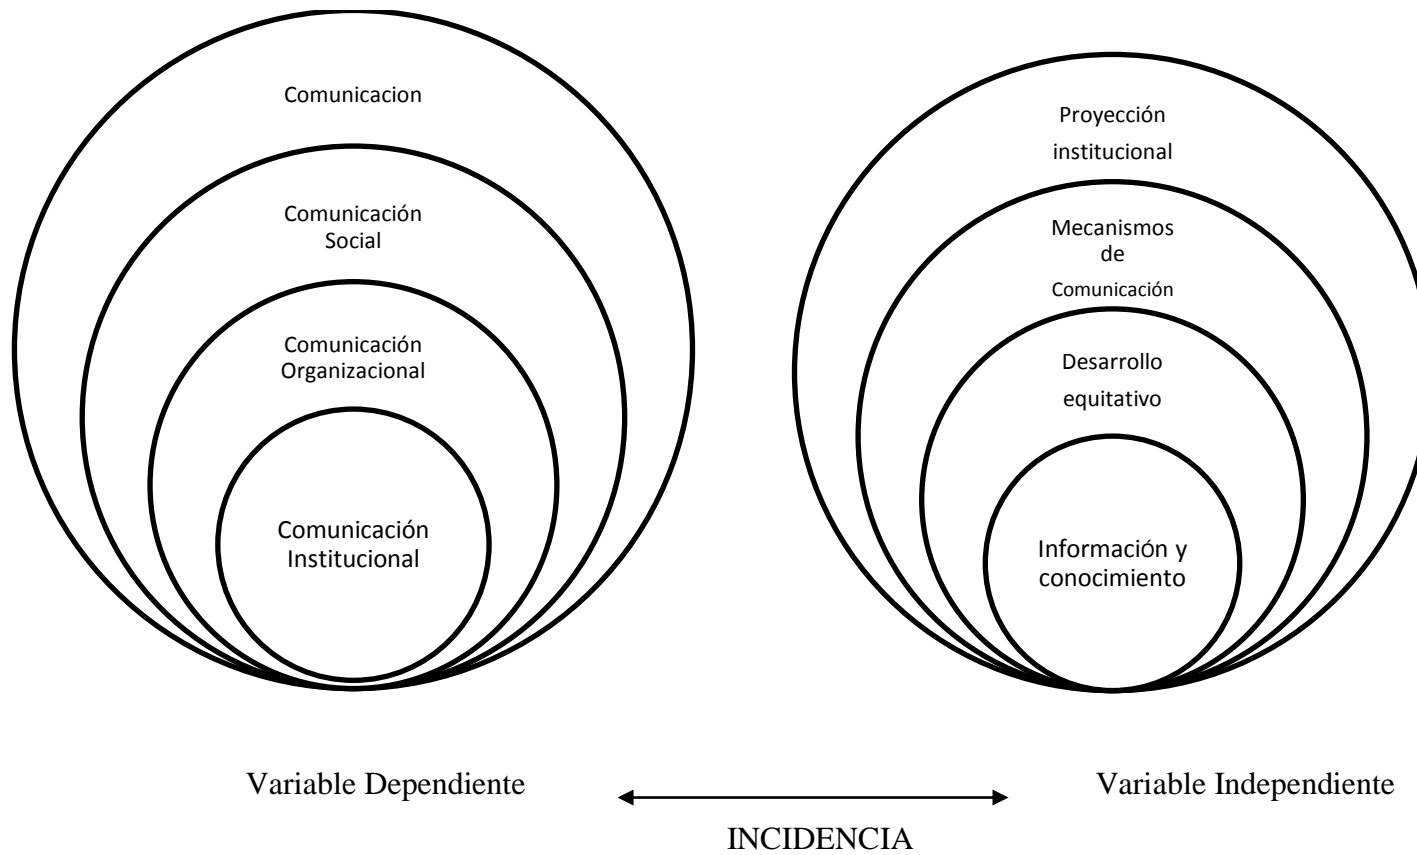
Comunicacion

Comunicación Social

Comunicación Organizacional

Comunicación Institucional

Proyección institucional

Mecanismos de Comunicación

Desarrollo equitativo

Información y conocimiento

Variable Dependiente

Variable Independiente

INCIDENCIA